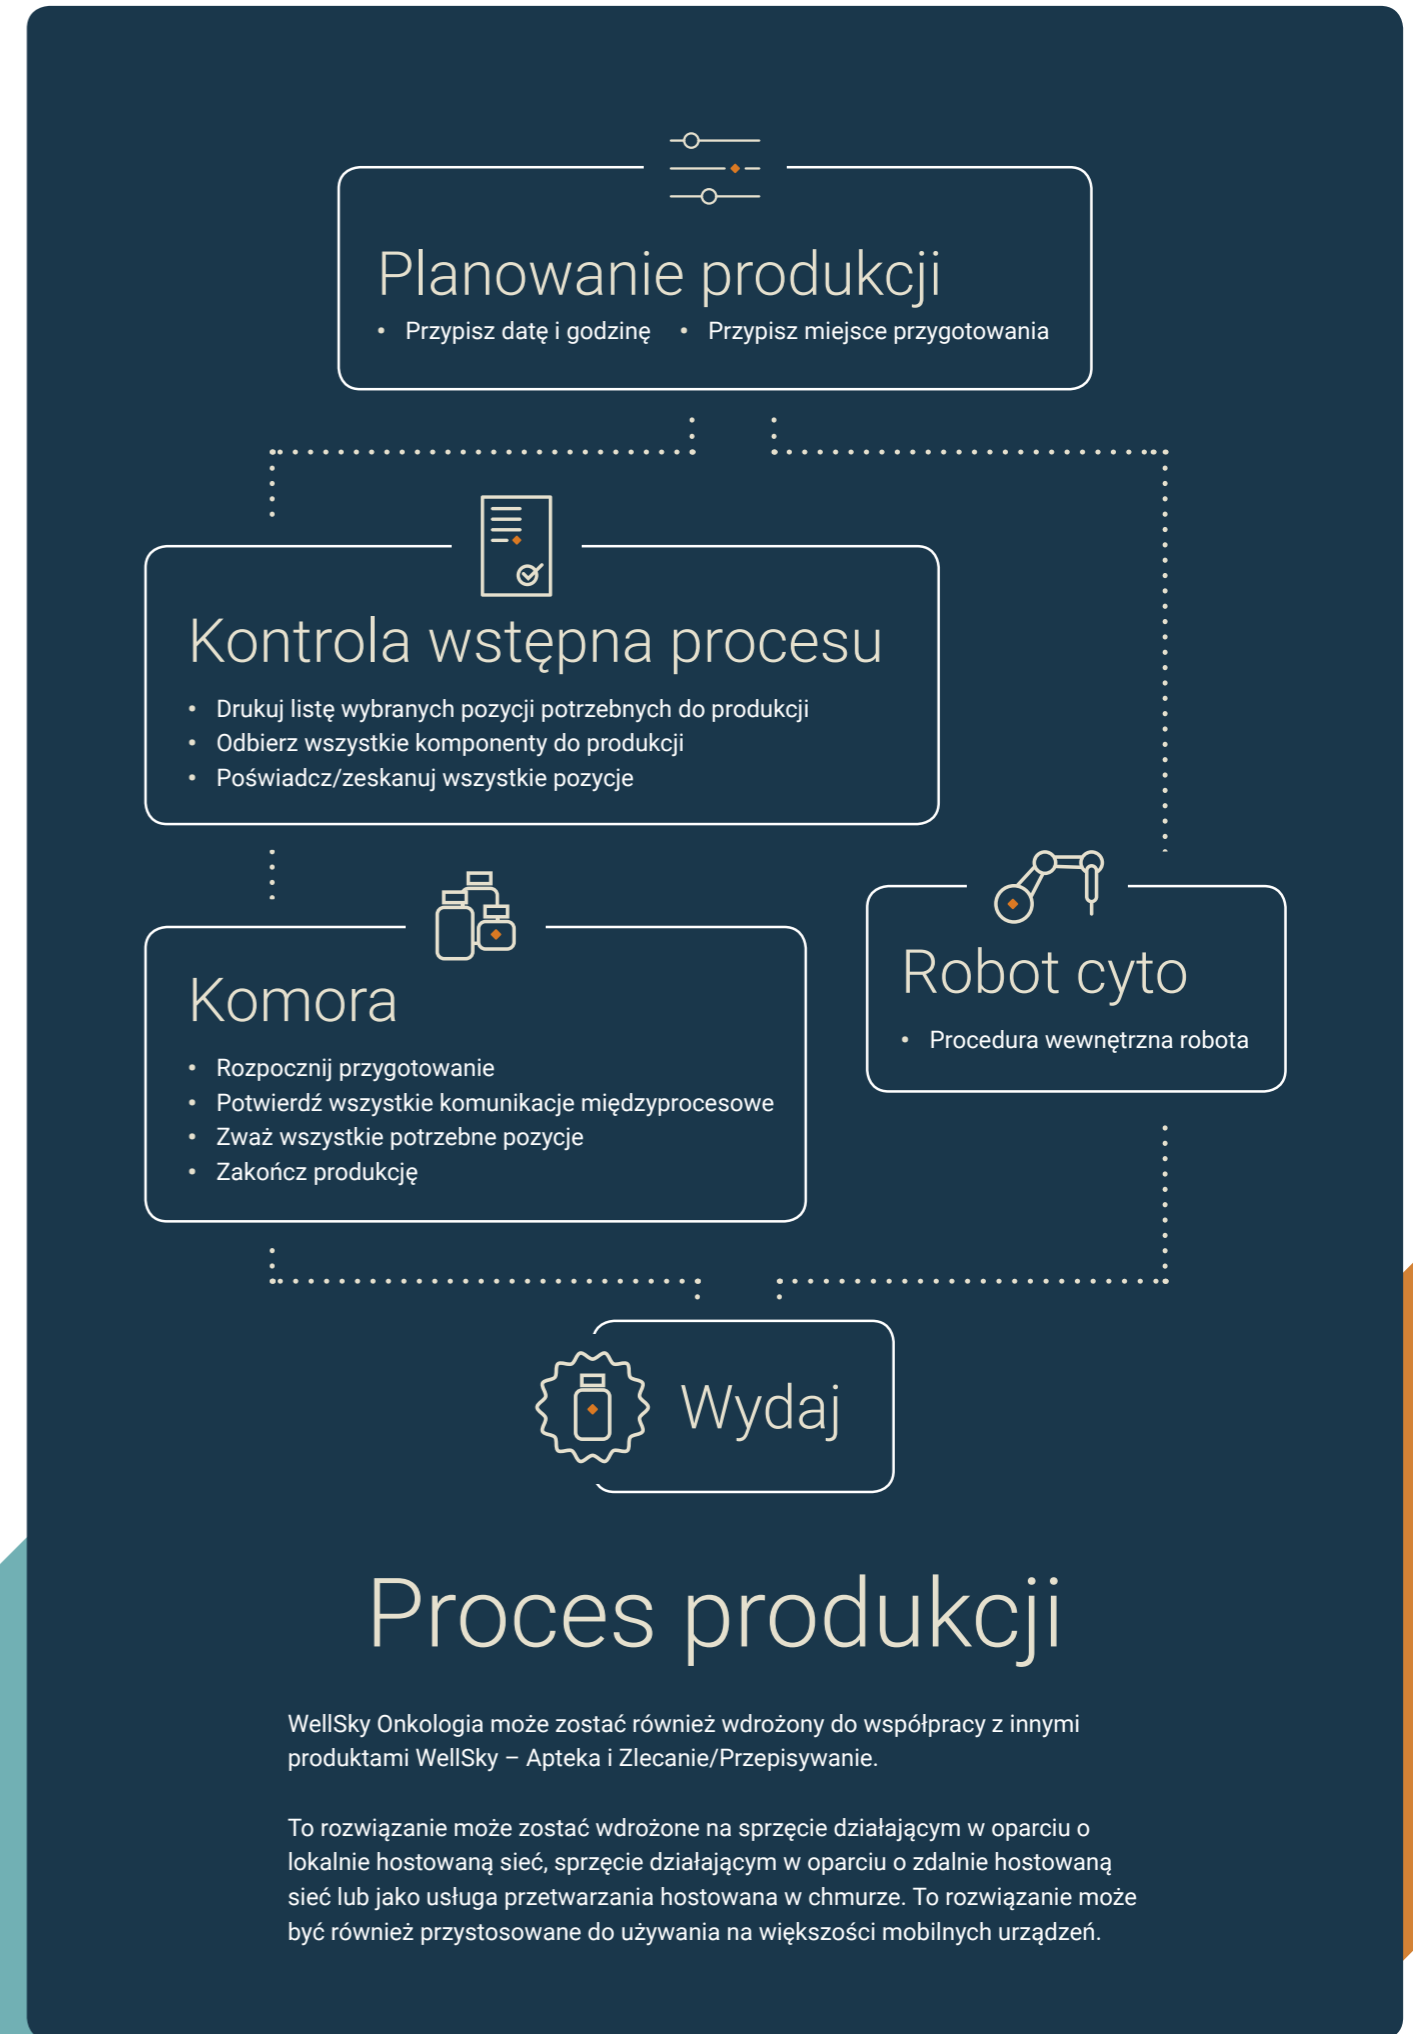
Planowanie produkcji
• Przypisz datę i godzinę • Przypisz miejsce przygotowania

Kontrola wstępna procesu
• Drukuj listę wybranych pozycji potrzebnych do produkcji
• Odbierz wszystkie komponenty do produkcji
• Poświadcz/zeskanuj wszystkie pozycje

Komora
• Rozpocznij przygotowanie
• Potwierdź wszystkie komunikacje międzyprocesowe
• Zważ wszystkie potrzebne pozycje
• Zakończ produkcję

Robot cyto
• Procedura wewnętrzna robota

Wydaj

Proces produkcji

WellSky Onkologia może zostać również wdrożony do współpracy z innymi produktami WellSky – Apteka i Zlecanie/Przepisywanie.

To rozwiązanie może zostać wdrożone na sprzęcie działającym w oparciu o lokalnie hostowaną sieć, sprzęcie działającym w oparciu o zdalnie hostowaną sieć lub jako usługa przetwarzania hostowana w chmurze. To rozwiązanie może być również przystosowane do używania na większości mobilnych urządzeń.